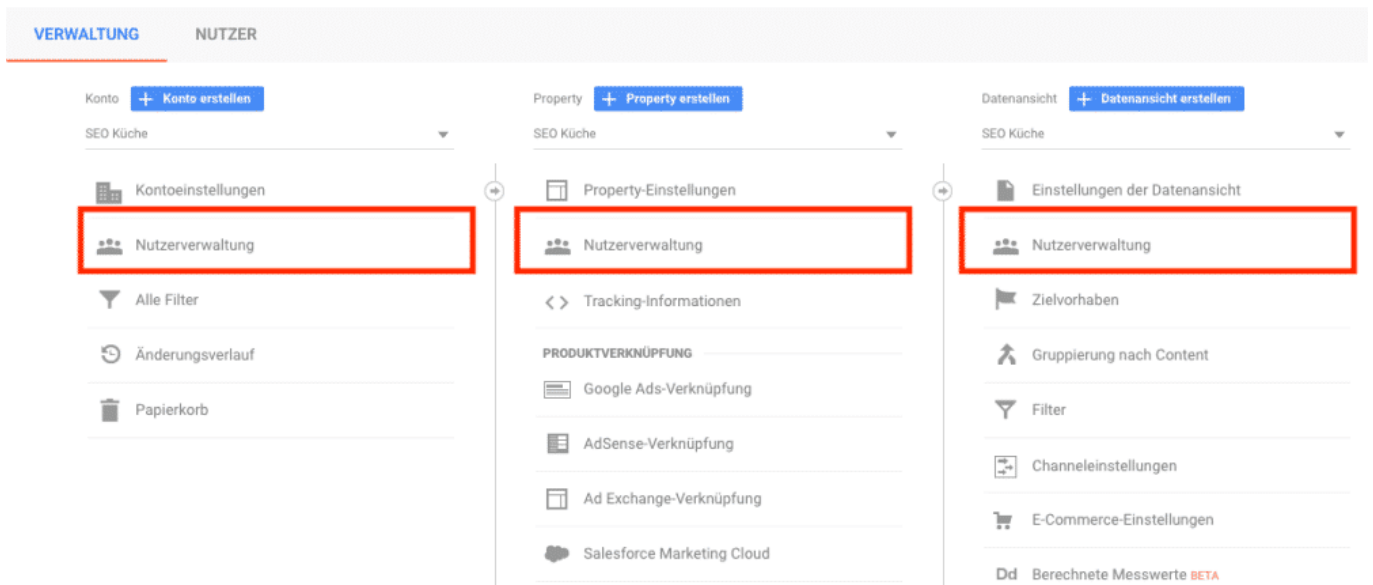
VERWALTUNG NUTZER

Konto + Konto erstellen

SEO Küche

Kontoeinstellungen

Nutzerverwaltung

Alle Filter

Änderungsverlauf

Papierkorb

Property + Property erstellen

SEO Küche

Property-Einstellungen

Nutzerverwaltung

< > Tracking-Informationen

PRODUKTVERKNÜPFUNG

Google Ads-Verknüpfung

AdSense-Verknüpfung

Ad Exchange-Verknüpfung

Salesforce Marketing Cloud

Datenansicht + Datenansicht erstellen

SEO Küche

Einstellungen der Datenansicht

Nutzerverwaltung

Zielvorhaben

Gruppierung nach Content

Filter

Channeleinstellungen

E-Commerce-Einstellungen

Dd Berechnete Messwerte BETA